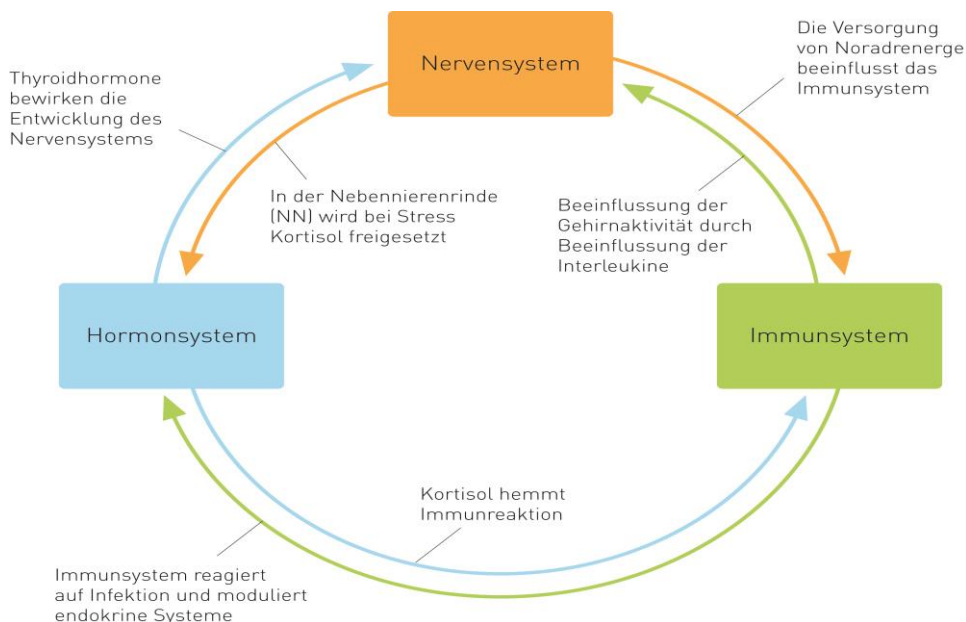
Nervensystem

Die Versorgung von Noradrenerge beeinflusst das Immunsystem

Thyroidhormone bewirken die Entwicklung des Nervensystems

In der Nebennierenrinde (NN) wird bei Stress Kortisol freigesetzt

Beeinflussung der Gehirnaktivität durch Beeinflussung der Interleukine

Hormonsystem

Immunsystem

Kortisol hemmt Immunreaktion

Immunsystem reagiert auf Infektion und moduliert endokrine Systeme